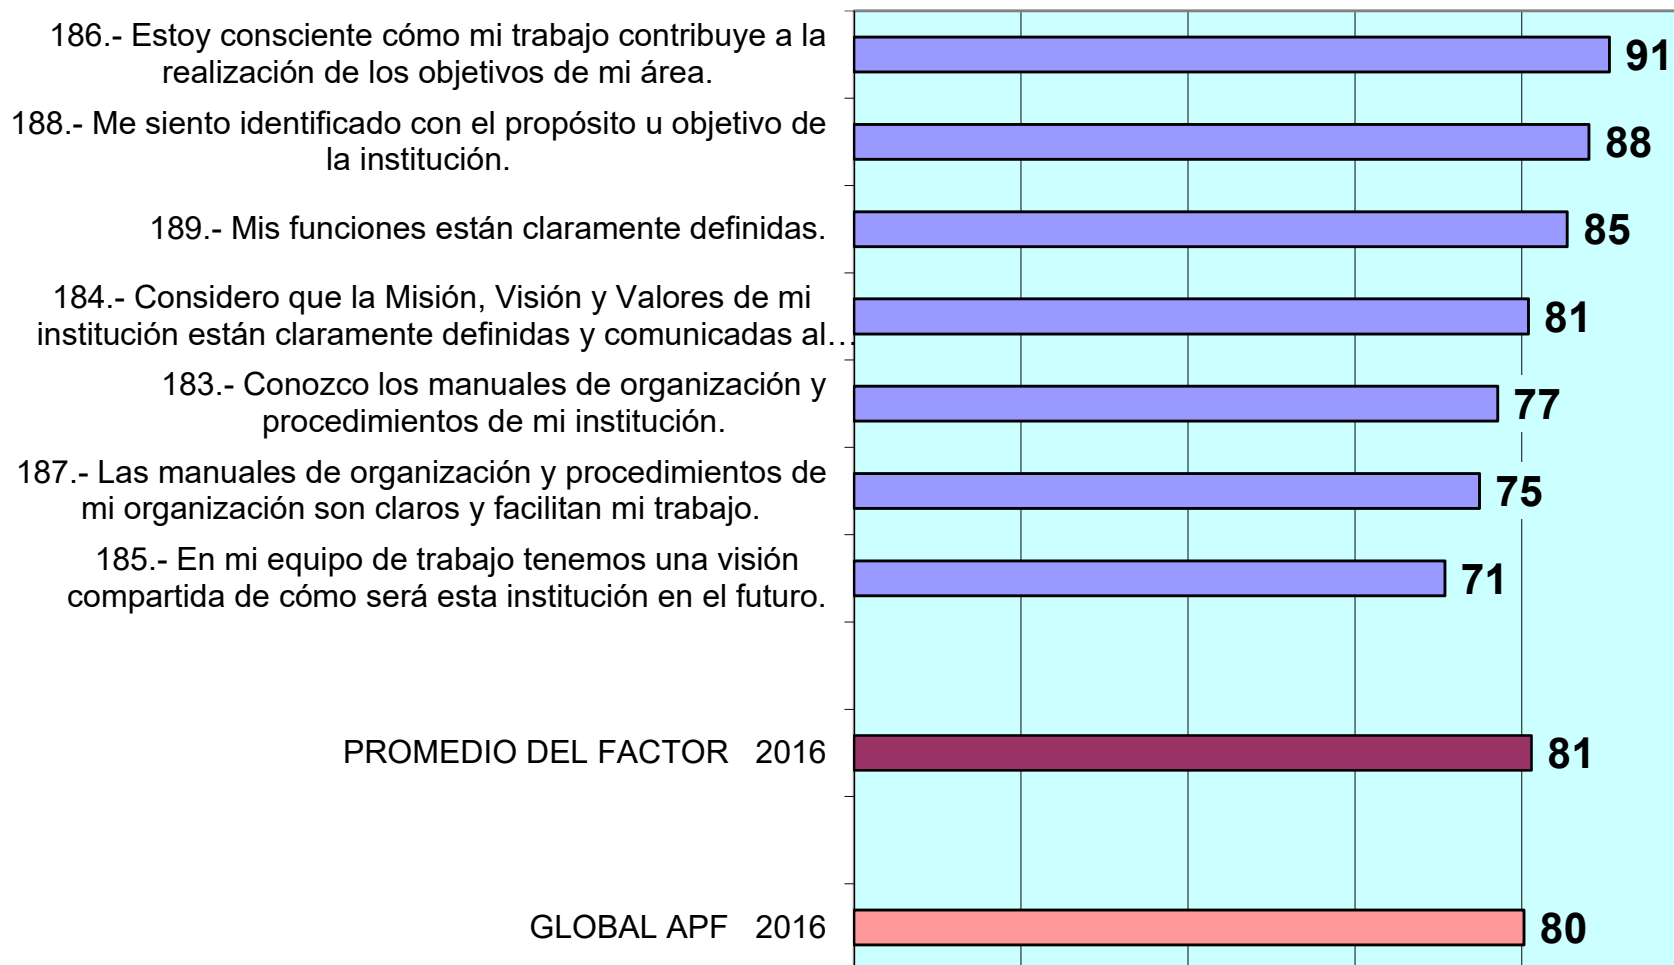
186.- Estoy consciente cómo mi trabajo contribuye a la realización de los objetivos de mi área.

91

188.- Me siento identificado con el propósito u objetivo de la institución.

88

189.- Mis funciones están claramente definidas.

85

184.- Considero que la Misión, Visión y Valores de mi institución están claramente definidas y comunicadas al…

81

183.- Conozco los manuales de organización y procedimientos de mi institución.

77

187.- Las manuales de organización y procedimientos de mi organización son claros y facilitan mi trabajo.

75

185.- En mi equipo de trabajo tenemos una visión compartida de cómo será esta institución en el futuro.

71

PROMEDIO DEL FACTOR 2016

81

GLOBAL APF 2016

80